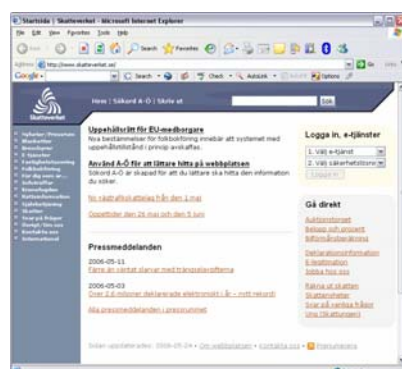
Startsida | Skatteverket - Microsoft Internet Explorer

File Edit View Favorites Tools Help

Back Search Favorites

Address http://www.skatteverket.se/ Go

Google Search Check AutoLink Options

Skatteverket

Hem | Sökord A-Ö | Skriv ut

Sök

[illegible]

Uppehållstillstånd för EU-medborgare
Nya bestämmelser för folkbokföring innebär att systemet med uppehållstillstånd i princip avskaffas.

Använd A-Ö för att lättare hitta på webbplatsen
Sökord A-Ö är skapad för att du lättare ska hitta den information du söker.

Nu västraffskattelag från den 1 maj

Öppettider den 26 maj och den 5 juni

Pressmeddelanden

2006-05-11
Färre än väntat slarvar med transportavdragen

2006-05-03
Över 2,6 miljoner deklarerade elektroniskt i år – nytt rekord!

Alla pressmeddelanden i pressrummet

Logga in, e-tjänster

1. Välj e-tjänst
2. Välj säkerhetslösning
Logga in

Gå direkt

Auktionsbrevet
Belopp och procent
Bilförmånsberäkning

Deklarationsinformation
E-legitimation
Jobba hos oss

Räkna ut skatten
Skattetabeller
Svar på vanliga frågor
Ung (Skattungen)

Sidan uppdaterades: 2006-05-24 • Om webbplatsen • Kontakta oss • Prenumerera